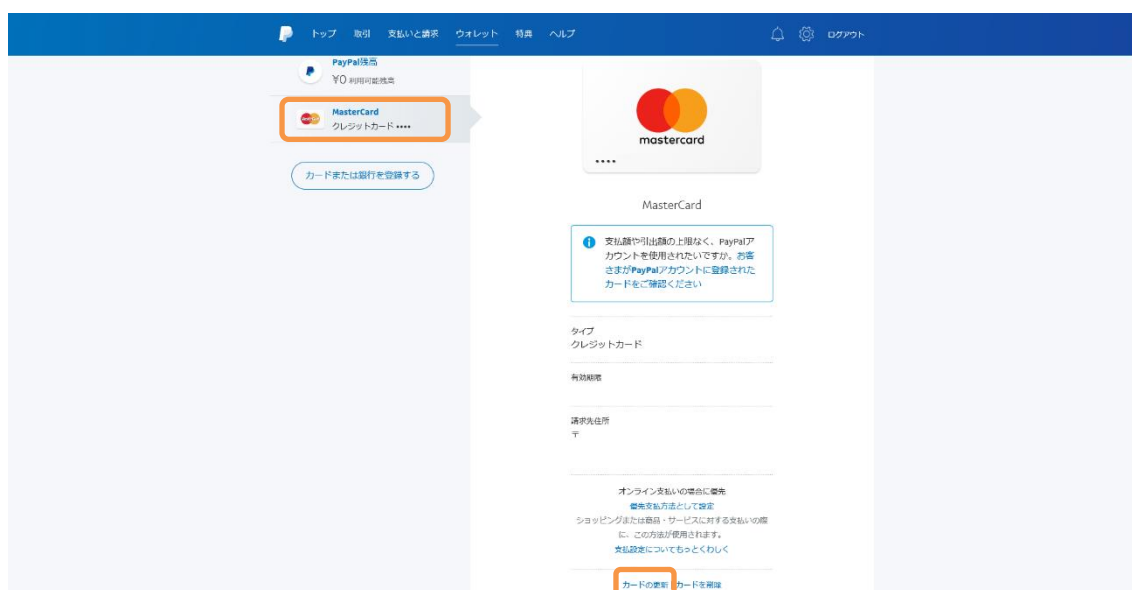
トップ 取引 支払いと請求 ウォレット 特典 ヘルプ

ログアウト

PayPal残高
¥0 利用可能残高

MasterCard
クレジットカード ••••

カードまたは銀行を登録する

mastercard

••••

MasterCard

支払額や引出額の上限なく、PayPalアカウントを使用されたいですか。お客さまがPayPalアカウントに登録されたカードをご確認ください

タイプ
クレジットカード

有効期限

請求先住所
〒

オンライン支払いの場合に優先
優先支払方法として設定
ショッピングまたは商品・サービスに対する支払いの際に、この方法が使用されます。
支払設定についてもっとくわしく

カードの更新 カードを削除